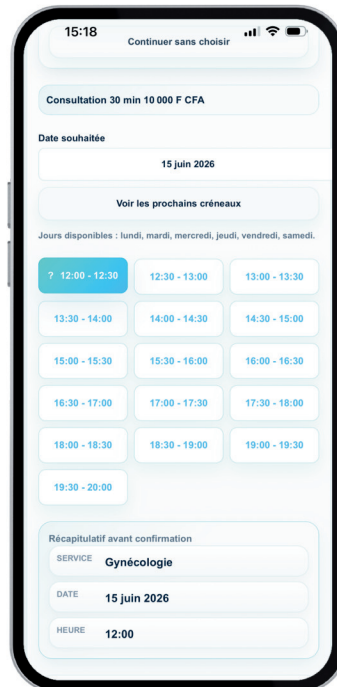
15:18

Continuer sans choisir

Consultation 30 min 10 000 F CFA

Date souhaitée

15 juin 2026

Voir les prochains créneaux

Jours disponibles : lundi, mardi, mercredi, jeudi, vendredi, samedi.

| | | |
|---|---|---|
| ? 12:00 - 12:30 | 12:30 - 13:00 | 13:00 - 13:30 |
| 13:30 - 14:00 | 14:00 - 14:30 | 14:30 - 15:00 |
| 15:00 - 15:30 | 15:30 - 16:00 | 16:00 - 16:30 |
| 16:30 - 17:00 | 17:00 - 17:30 | 17:30 - 18:00 |
| 18:00 - 18:30 | 18:30 - 19:00 | 19:00 - 19:30 |
| 19:30 - 20:00 | | |

Récapitulatif avant confirmation

SERVICE Gynécologie

DATE 15 juin 2026

HEURE 12:00